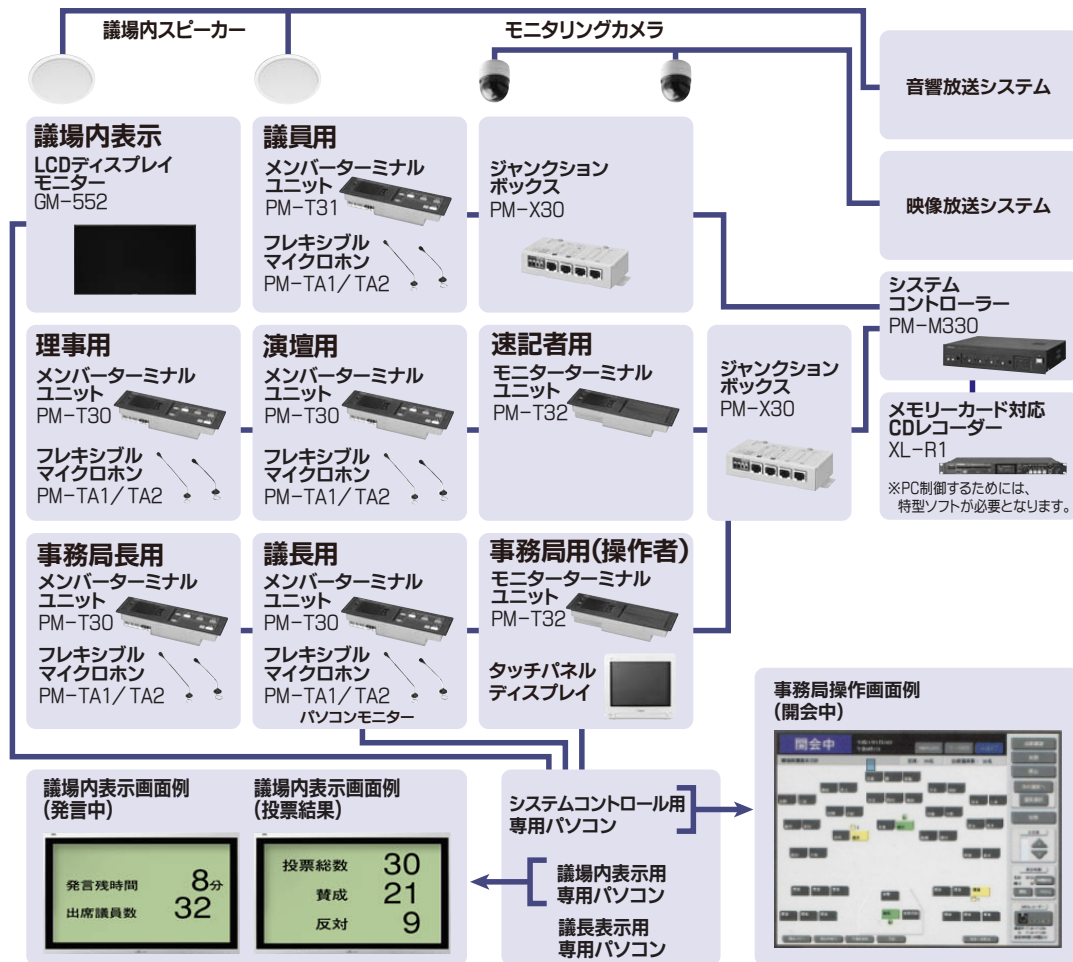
議場内スピーカー

モニタリングカメラ

音響放送システム

映像放送システム

議場内表示
LCDディスプレイモニター
GM-552

議員用
メンバーターミナルユニット
PM-T31
フレキシブルマイクロホン
PM-TA1／TA2

ジャンクションボックス
PM-X30

システムコントローラー
PM-M330

理事用
メンバーターミナルユニット
PM-T30
フレキシブルマイクロホン
PM-TA1／TA2

演壇用
メンバーターミナルユニット
PM-T30
フレキシブルマイクロホン
PM-TA1／TA2

速記者用
モニターターミナルユニット
PM-T32

ジャンクションボックス
PM-X30

メモリーカード対応CDレコーダー
XL-R1
※PC制御するためには、特型ソフトが必要となります。

事務局長用
メンバーターミナルユニット
PM-T30
フレキシブルマイクロホン
PM-TA1／TA2

議長用
メンバーターミナルユニット
PM-T30
フレキシブルマイクロホン
PM-TA1／TA2
パソコンモニター

事務局用(操作者)
モニターターミナルユニット
PM-T32
タッチパネルディスプレイ

事務局操作画面例
(開会中)

開会中

議場内表示画面例
(発言中)

発言残時間 8分
出席議員数 32

議場内表示画面例
(投票結果)

投票総数 30
賛成 21
反対 9

システムコントロール用
専用パソコン

議場内表示用
専用パソコン

議長表示用
専用パソコン